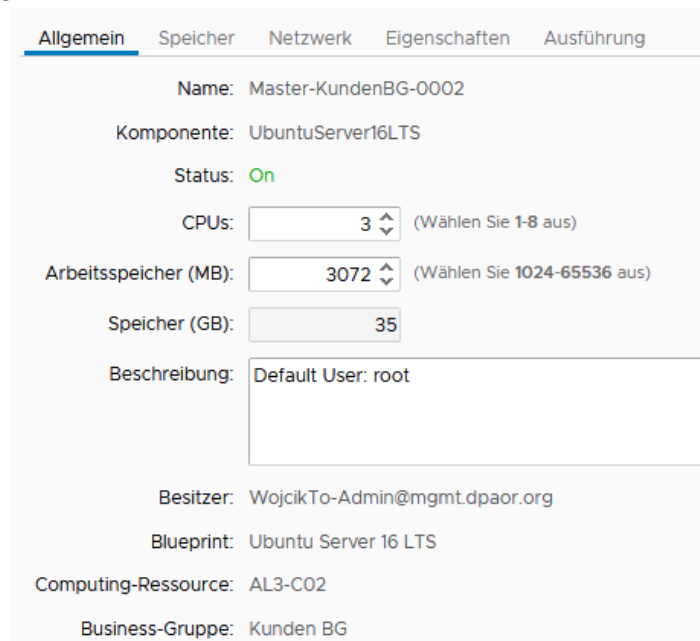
Allgemein Speicher Netzwerk Eigenschaften Ausführung

Name: Master-KundenBG-0002

Komponente: UbuntuServer16LTS

Status: On

CPUs: 3 (Wählen Sie 1-8 aus)

Arbeitsspeicher (MB): 3072 (Wählen Sie 1024-65536 aus)

Speicher (GB): 35

Beschreibung: Default User: root

Besitzer: WojcikTo-Admin@mgmt.dpaor.org

Blueprint: Ubuntu Server 16 LTS

Computing-Ressource: AL3-C02

Business-Gruppe: Kunden BG